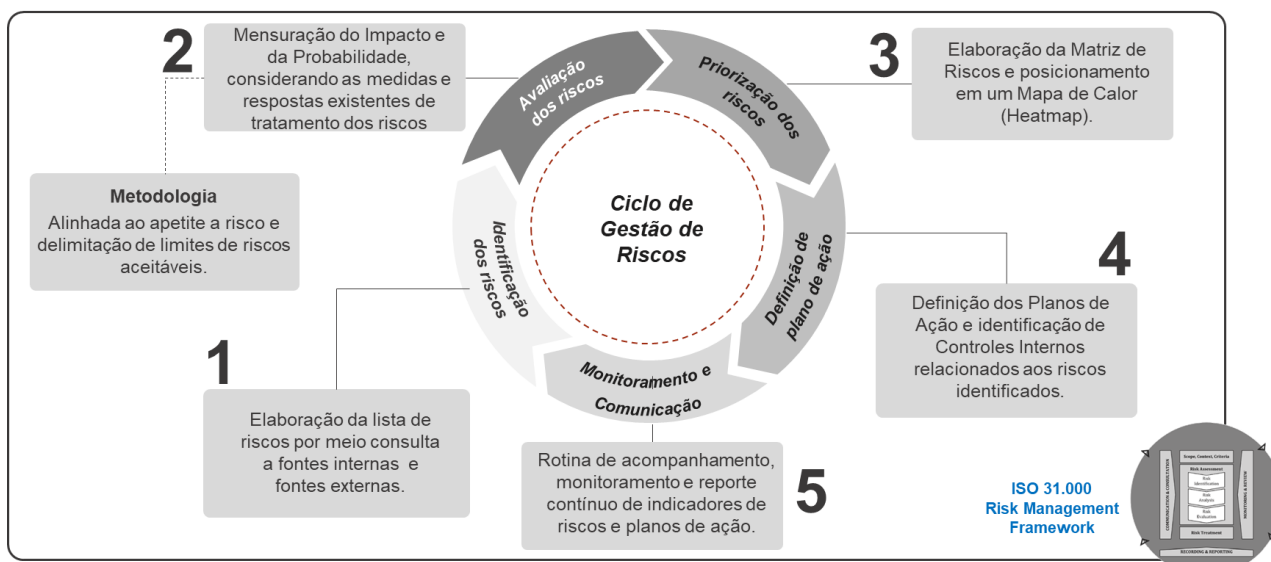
2

Mensuração do Impacto e da Probabilidade, considerando as medidas e respostas existentes de tratamento dos riscos

Metodologia

Alinhada ao apetite a risco e delimitação de limites de riscos aceitáveis.

Avaliação dos riscos

Priorização dos riscos

3

Elaboração da Matriz de Riscos e posicionamento em um Mapa de Calor (Heatmap).

Identificação dos riscos

Ciclo de Gestão de Riscos

Definição de plano de ação

4

Definição dos Planos de Ação e identificação de Controles Internos relacionados aos riscos identificados.

1

Monitoramento e Comunicação

Elaboração da lista de riscos por meio consulta a fontes internas e fontes externas.

Rotina de acompanhamento, monitoramento e reporte contínuo de indicadores de riscos e planos de ação.

5

ISO 31.000 Risk Management Framework

Scope, Context, Criteria

Risk Assessment

Risk Identification

Risk Analysis

Risk Evaluation

Risk Treatment

COMMUNICATION & CONSULTATION

MONITORING & REVIEW

RECORDING & REPORTING